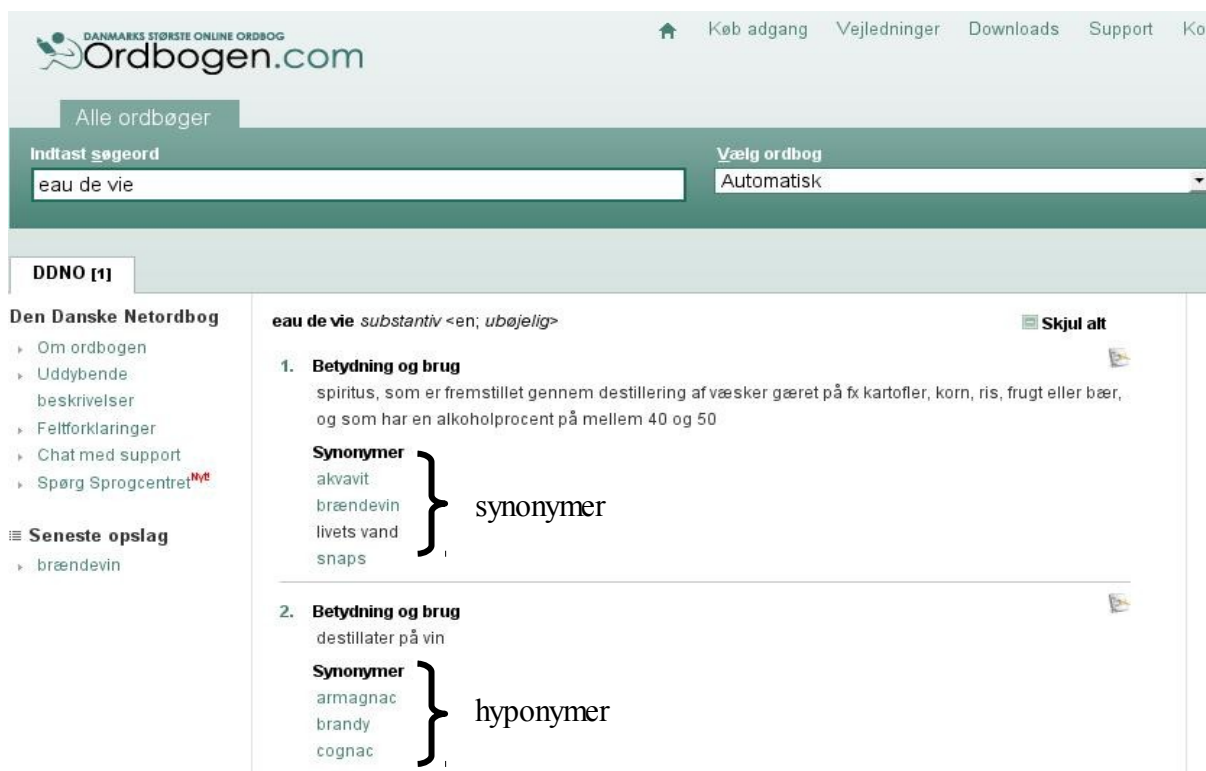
DANMARKS STØRSTE ONLINE ORDBOG
Ordbogen.com

Køb adgang Vejledninger Downloads Support Ko

Alle ordbøger

Indtast søgeord
eau de vie

Vælg ordbog
Automatisk

DDNO [1]

Den Danske Netordbog
Om ordbogen
Uddybende beskrivelser
Feltforklaringer
Chat med support
Spørg Sprogcentret$^{Nyt}$

Seneste opslag
brændevin

eau de vie substantiv <en; ubøjelig>

Skjul alt

1. Betydning og brug
spiritus, som er fremstillet gennem destillering af væsker gæret på fx kartofler, korn, ris, frugt eller bær, og som har en alkoholprocent på mellem 40 og 50

Synonymer
akvavit
brændevin
livets vand
snaps

synonymer

2. Betydning og brug
destillater på vin

Synonymer
armagnac
brandy
cognac

hyponymer